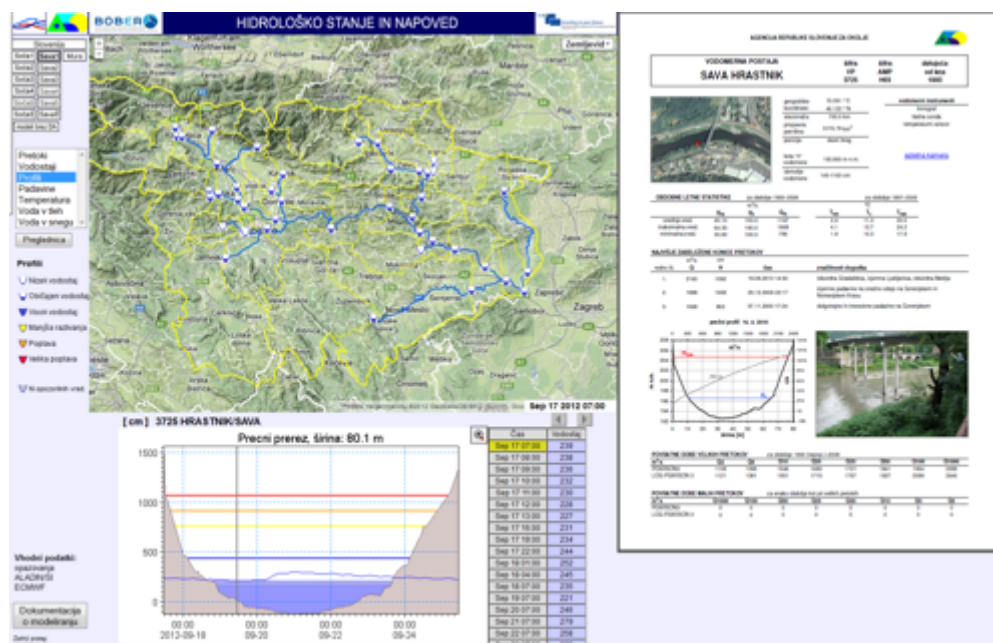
BOBER
HIDROLOŠKO STANJE IN NAPOVED
Zemljevid

Slovenija
Soča Sava Mura

Pretoki
Vodostaji
Profili
Padavine
Temperatura
Voda v tleh
Voda v snegu

Preglednica

Profili
Nizek vodostaj
Običajen vodostaj
Visok vodostaj
Manjša razlivanja
Poplava
Velika poplava
Ni opozorilnih vred.

Sep 17 2012 07:00

[ cm ] 3725 HRASTNIK/SAVA
Precni prerez, širina: 80.1 m

1500
1000
500
0

00:00 2013-09-18
00:00 09-20
00:00 09-22
00:00 09-24

| Čas | Vodostaj |
|---|---|
| Sep 17 07:00 | 239 |
| Sep 17 08:00 | 238 |
| Sep 17 09:00 | 236 |
| Sep 17 10:00 | 232 |
| Sep 17 11:00 | 230 |
| Sep 17 12:00 | 228 |
| Sep 17 13:00 | 227 |
| Sep 17 16:00 | 231 |
| Sep 17 19:00 | 234 |
| Sep 17 22:00 | 244 |
| Sep 18 01:00 | 252 |
| Sep 18 04:00 | 245 |
| Sep 18 07:00 | 235 |
| Sep 19 07:00 | 230 |
| Sep 20 07:00 | 246 |
| Sep 21 07:00 | 279 |
| Sep 22 07:00 | 258 |

Vhodni podatki:
opazovanja
ALADIN/SI
ECMWF

Dokumentacija o modeliranju

AGENCIJA REPUBLIKE SLOVENIJE ZA OKOLJE
VODOMERNA POSTAJA
SAVA HRASTNIK
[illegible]